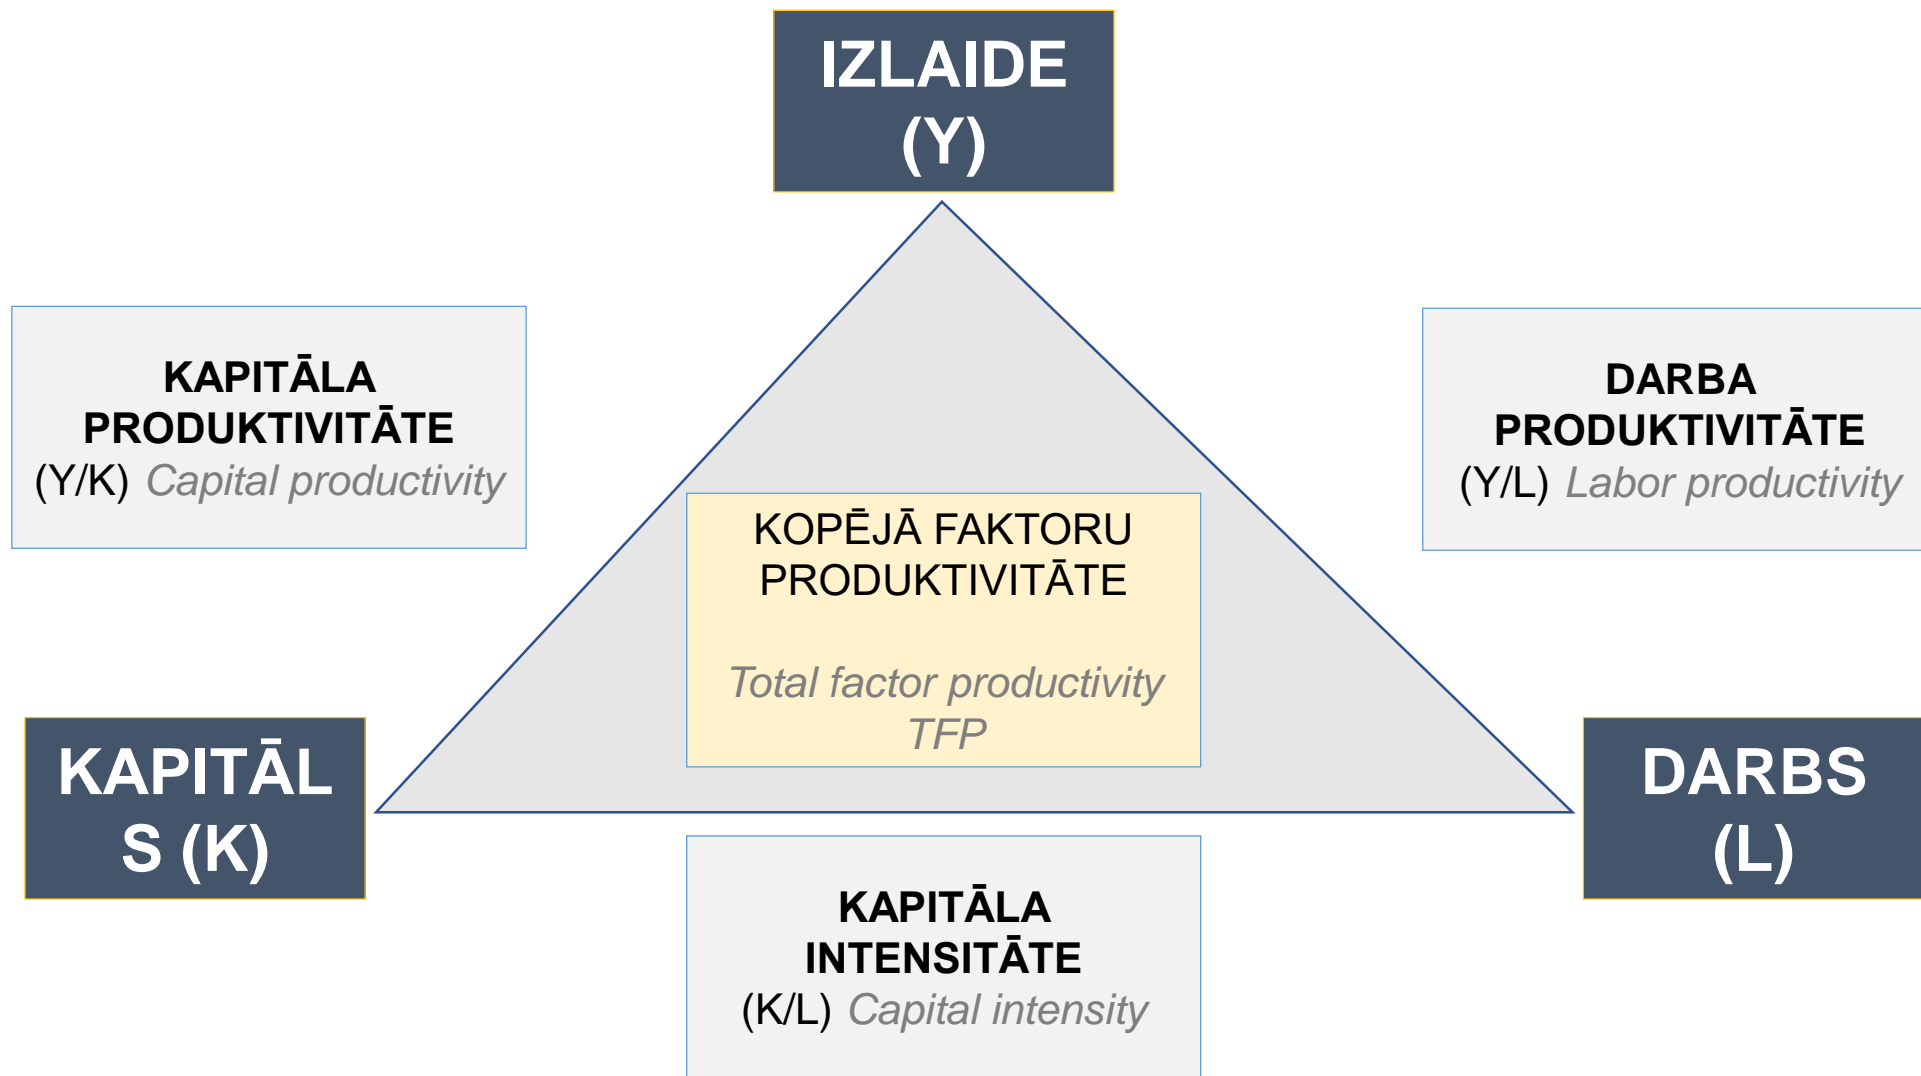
IZLAIDE (Y)

KAPITĀLA PRODUKTIVITĀTE (Y/K) Capital productivity

DARBA PRODUKTIVITĀTE (Y/L) Labor productivity

KOPĒJĀ FAKTORU PRODUKTIVITĀTE

Total factor productivity TFP

KAPITĀLS (K)

DARBS (L)

KAPITĀLA INTENSITĀTE (K/L) Capital intensity